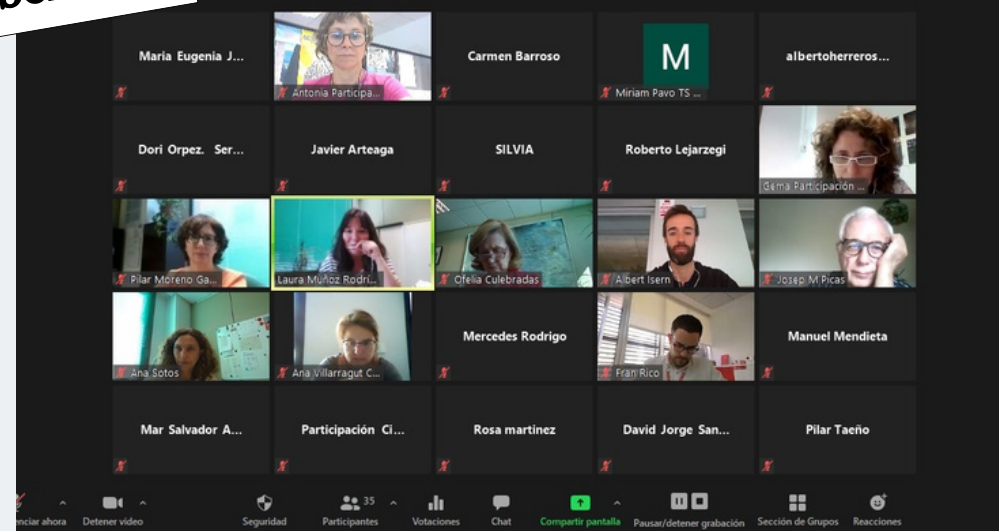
Maria Eugenia J...

Antonia Participa...

Carmen Barroso

M

Miriam Pavo TS ...

albertoherreros...

Dori Orpez. Ser...

Javier Arteaga

SILVIA

Roberto Lejarzegi

Gema Participación ...

Pilar Moreno Ga...

Laura Muñoz Rodri...

Ofelia Culebradas

Albert Isern

Josep M Picas

Ana Sotos

Ana Villarragut C...

Mercedes Rodrigo

Fran Rico

Manuel Mendieta

Mar Salvador A...

Participación Ci...

Rosa martinez

David Jorge San...

Pilar Taeño

enciar ahora

Detener video

Seguridad

35

Participantes

Votaciones

Chat

Compartir pantalla

Pausar/detener grabación

Sección de Grupos

Reacciones